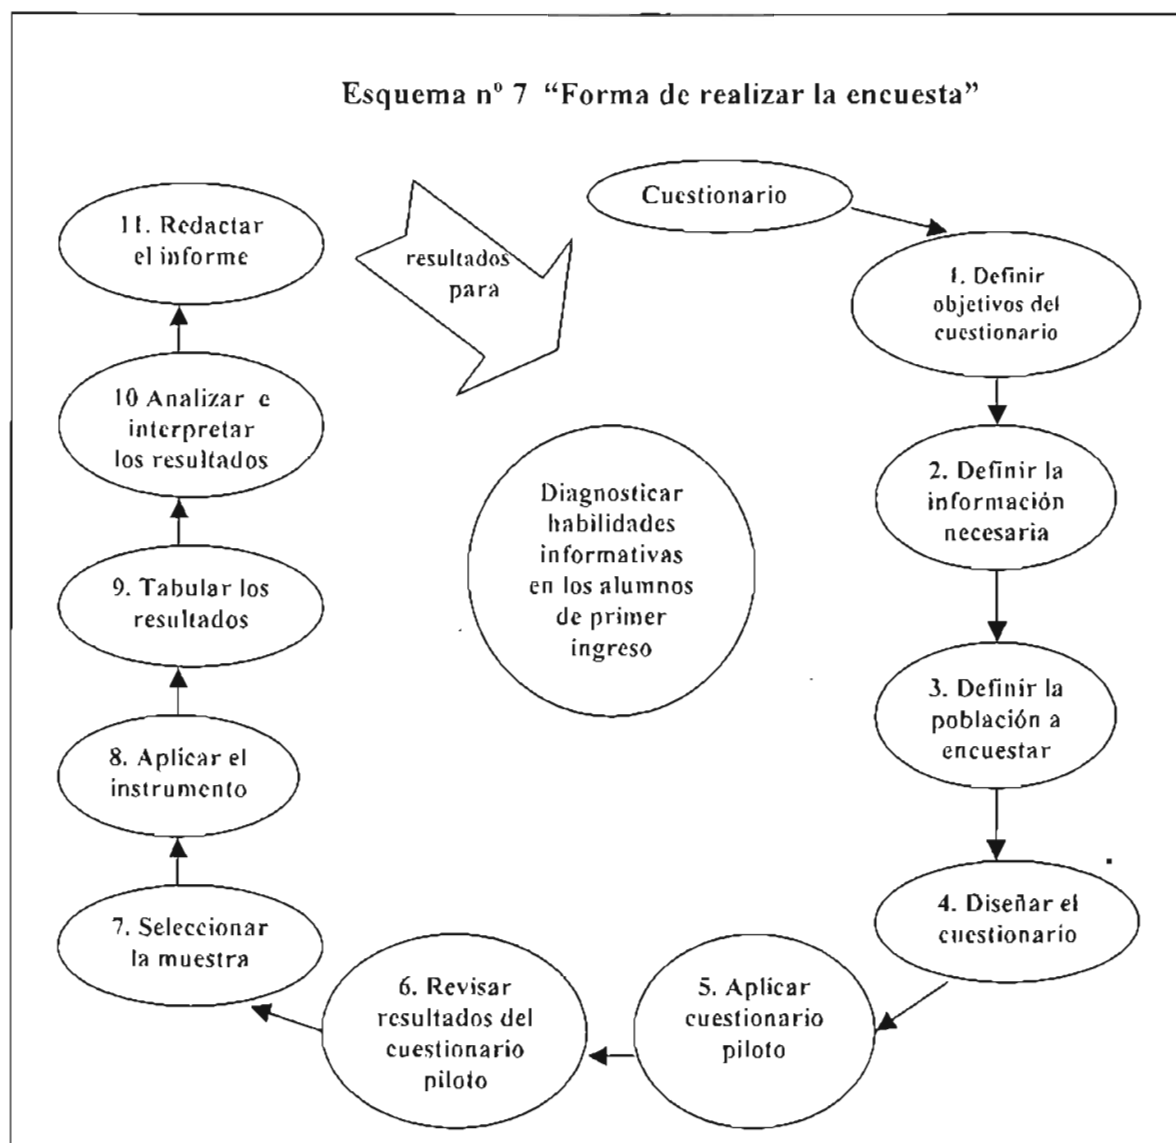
Esquema nº 7 "Forma de realizar la encuesta"

Cuestionario

1. Definir objetivos del cuestionario

2. Definir la información necesaria

3. Definir la población a encuestar

4. Diseñar el cuestionario

5. Aplicar cuestionario piloto

6. Revisar resultados del cuestionario piloto

7. Seleccionar la muestra

8. Aplicar el instrumento

9. Tabular los resultados

10 Analizar e interpretar los resultados

11. Redactar el informe

resultados para

Diagnosticar habilidades informativas en los alumnos de primer ingreso